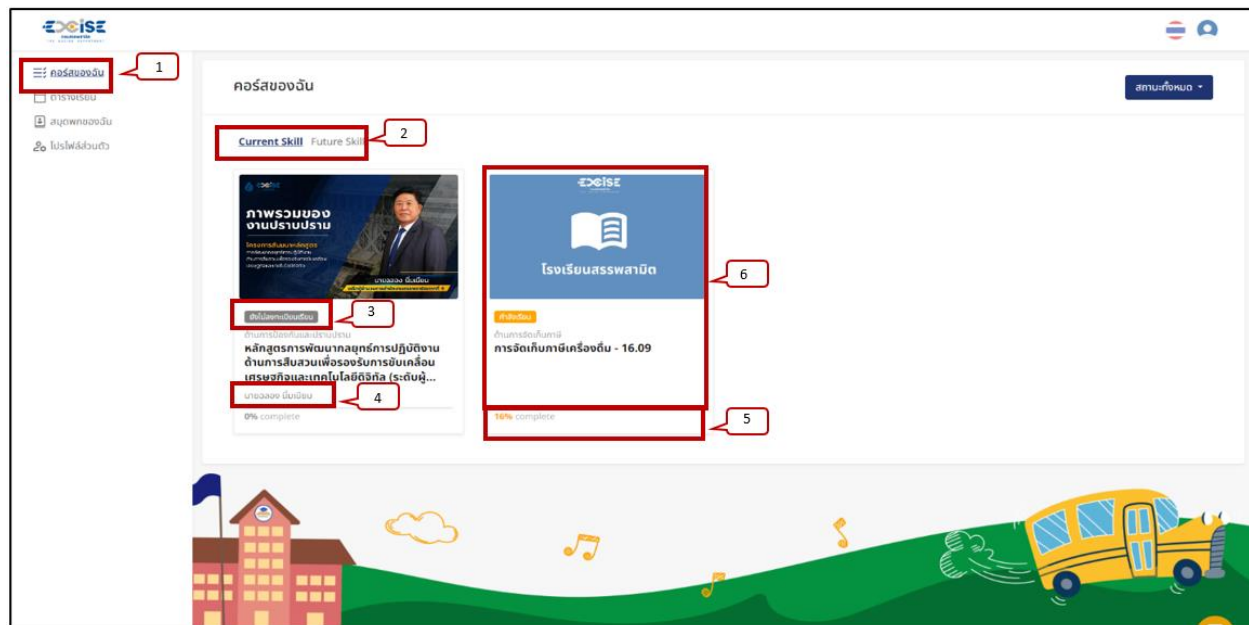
EXCISE

คอร์สของฉัน
ตารางเรียน
สมุดพกของฉัน
โปรไฟล์ส่วนตัว

1

คอร์สของฉัน

สถานะทั้งหมด

Current Skill Future Skill

2

ภาพรวมของ งานปราบปราม

นายฉลอง นิ่มเนียม

ยังไม่ลงทะเบียนเรียน

3

ด้านการป้องกันและปราบปราม

หลักสูตรการพัฒนากลยุทธ์การปฏิบัติงานด้านการสืบสวนเพื่อรองรับการขับเคลื่อนเศรษฐกิจและเทคโนโลยีดิจิทัล (ระดับผู้...

นายฉลอง นิ่มเนียม

4

0% complete

EXCISE

โรงเรียนสรรพสามิต

6

กำลังเรียน

ด้านการจัดเก็บภาษี

การจัดเก็บภาษีเครื่องดื่ม - 16.09

16% complete

5